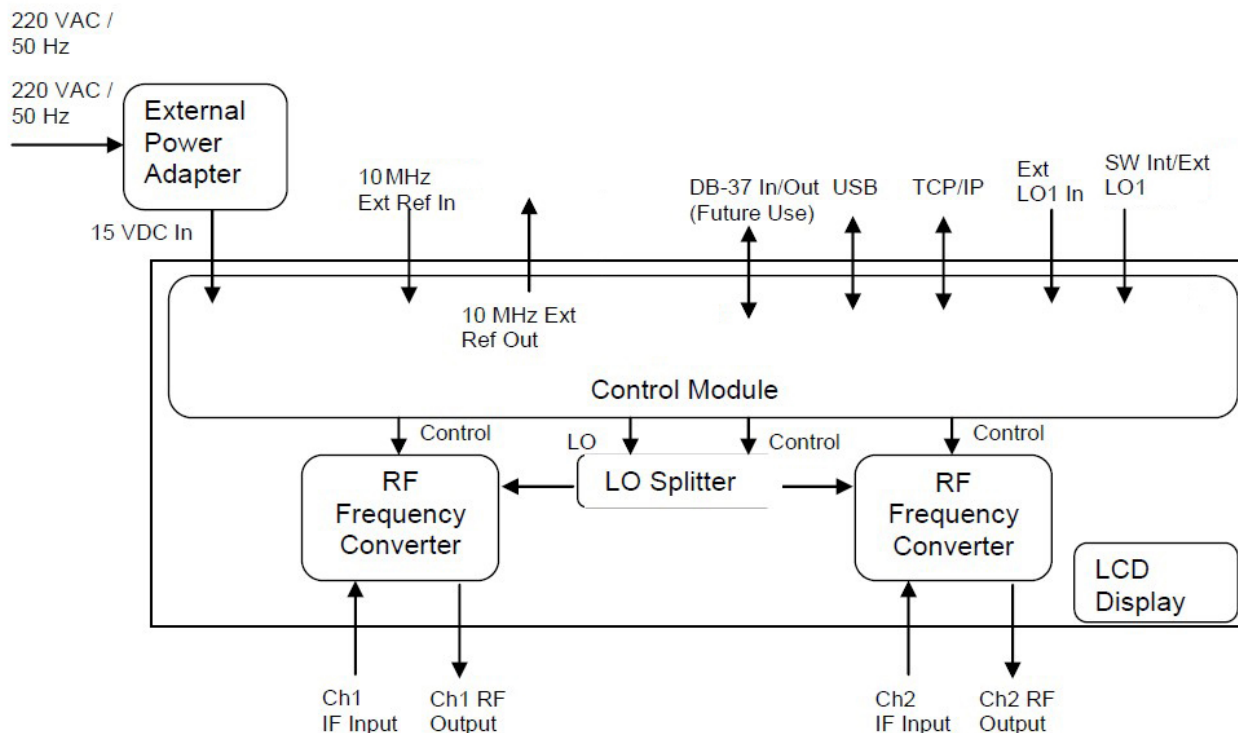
220 VAC / 50 Hz

220 VAC / 50 Hz

External Power Adapter

15 VDC In

10 MHz Ext Ref In

10 MHz Ext Ref Out

DB-37 In/Out (Future Use)

USB

TCP/IP

Ext LO1 In

SW Int/Ext LO1

Control Module

Control

LO

Control

Control

RF Frequency Converter

LO Splitter

RF Frequency Converter

LCD Display

Ch1 IF Input

Ch1 RF Output

Ch2 IF Input

Ch2 RF Output